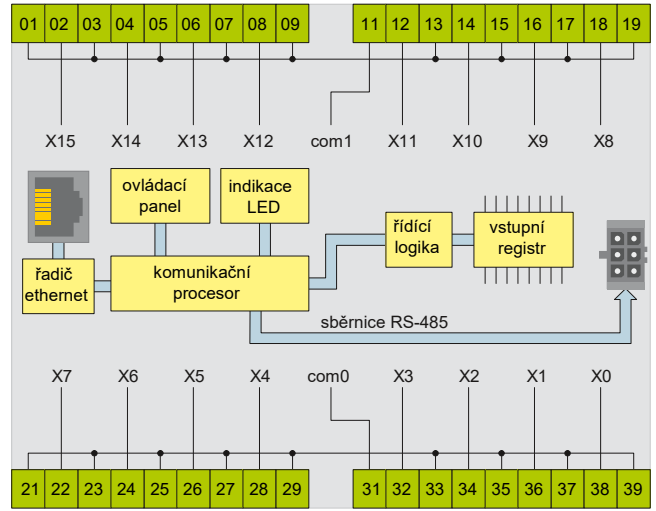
01 02 03 04 05 06 07 08 09

11 12 13 14 15 16 17 18 19

X15 X14 X13 X12 com1 X11 X10 X9 X8

ovládací panel

indikace LED

řadič ethernet

komunikační procesor

řídící logika

vstupní registr

sběrnice RS-485

X7 X6 X5 X4 com0 X3 X2 X1 X0

21 22 23 24 25 26 27 28 29

31 32 33 34 35 36 37 38 39